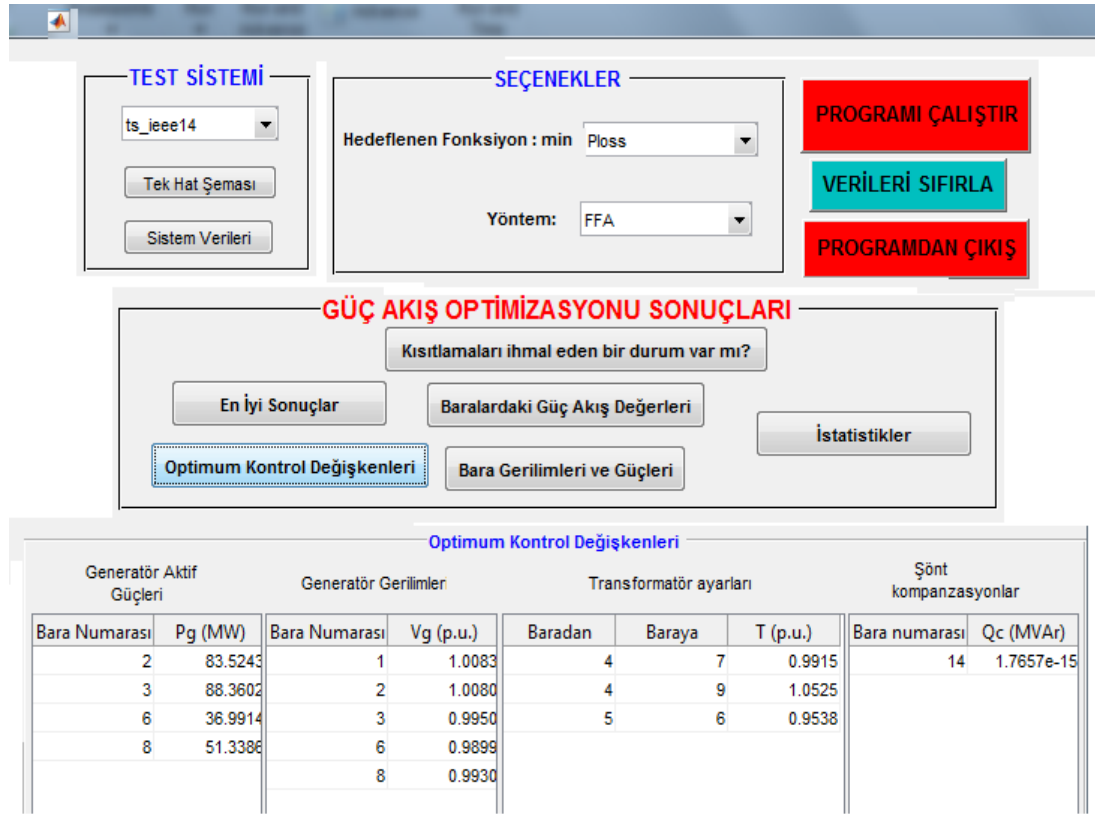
TEST SİSTEMİ

ts_ieee14

Tek Hat Şeması

Sistem Verileri

SEÇENEKLER

Hedeflenen Fonksiyon : min Ploss

Yöntem: FFA

PROGRAMI ÇALIŞTIR

VERİLERİ SIFIRLA

PROGRAMDAN ÇIKIŞ

GÜÇ AKIŞ OPTİMİZASYONU SONUÇLARI

Kısıtlamaları ihmal eden bir durum var mı?

En İyi Sonuçlar

Baralardaki Güç Akış Değerleri

İstatistikler

Optimum Kontrol Değişkenleri

Bara Gerilimleri ve Güçleri

Optimum Kontrol Değişkenleri

Generatör Aktif Güçleri

| Bara Numarası | Pg (MW) |
|---|---|
| 2 | 83.5243 |
| 3 | 88.3602 |
| 6 | 36.9914 |
| 8 | 51.3386 |

Generatör Gerilimler

| Bara Numarası | Vg (p.u.) |
|---|---|
| 1 | 1.0083 |
| 2 | 1.0080 |
| 3 | 0.9950 |
| 6 | 0.9899 |
| 8 | 0.9930 |

Transformatör ayarları

| Baradan | Baraya | T (p.u.) |
|---|---|---|
| 4 | 7 | 0.9915 |
| 4 | 9 | 1.0525 |
| 5 | 6 | 0.9538 |

Şönt kompanzasyonlar

| Bara numarası | Qc (MVAr) |
|---|---|
| 14 | 1.7657e-15 |